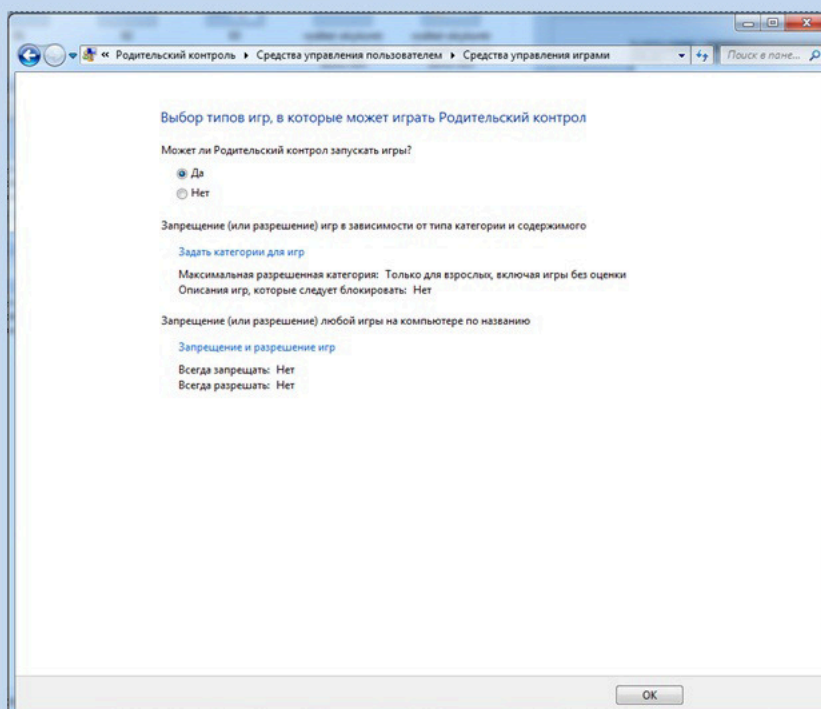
« Родительский контроль ▸ Средства управления пользователем ▸ Средства управления играми

Поиск в пане...

Выбор типов игр, в которые может играть Родительский контрол

Может ли Родительский контрол запускать игры?

Да

Нет

Запрещение (или разрешение) игр в зависимости от типа категории и содержимого

Задать категории для игр

Максимальная разрешенная категория: Только для взрослых, включая игры без оценки
Описания игр, которые следует блокировать: Нет

Запрещение (или разрешение) любой игры на компьютере по названию

Запрещение и разрешение игр

Всегда запрещать: Нет
Всегда разрешать: Нет

OK